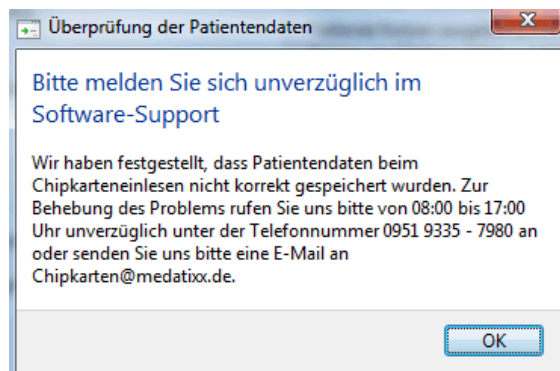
Überprüfung der Patientendaten

Bitte melden Sie sich unverzüglich im Software-Support

Wir haben festgestellt, dass Patientendaten beim Chipkarteneinlesen nicht korrekt gespeichert wurden. Zur Behebung des Problems rufen Sie uns bitte von 08:00 bis 17:00 Uhr unverzüglich unter der Telefonnummer 0951 9335 - 7980 an oder senden Sie uns bitte eine E-Mail an Chipkarten@medatixx.de.

OK